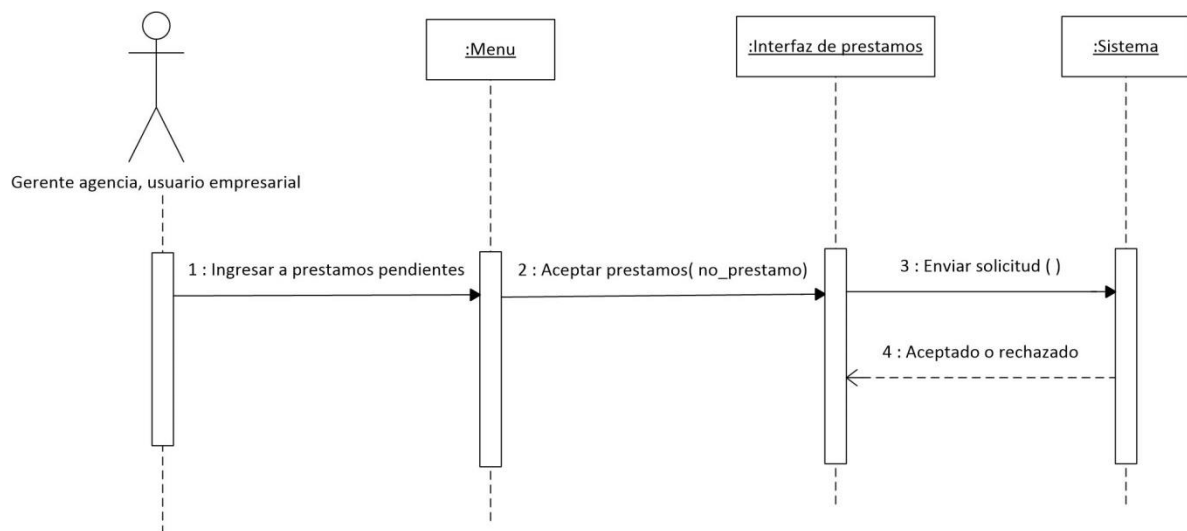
:Menu

:Interfaz de prestamos

:Sistema

Gerente agencia, usuario empresarial

1 : Ingresar a prestamos pendientes

2 : Aceptar prestamos( no_prestamo)

3 : Enviar solicitud ( )

4 : Aceptado o rechazado